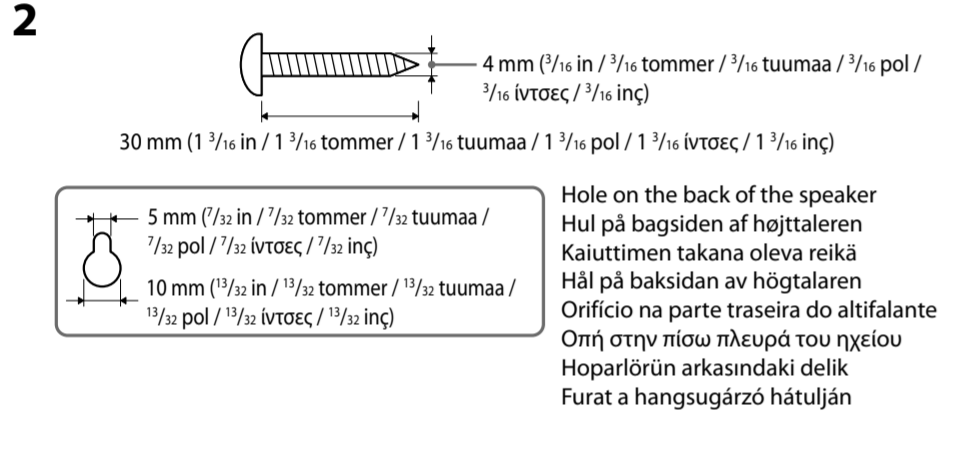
2

4 mm ($^{3}/_{16}$ in / $^{3}/_{16}$ tommer / $^{3}/_{16}$ tuumaa / $^{3}/_{16}$ pol / $^{3}/_{16}$ ίντσες / $^{3}/_{16}$ inç)

30 mm (1 $^{3}/_{16}$ in / 1 $^{3}/_{16}$ tommer / 1 $^{3}/_{16}$ tuumaa / 1 $^{3}/_{16}$ pol / 1 $^{3}/_{16}$ ίντσες / 1 $^{3}/_{16}$ inç)

5 mm ($^{7}/_{32}$ in / $^{7}/_{32}$ tommer / $^{7}/_{32}$ tuumaa / $^{7}/_{32}$ pol / $^{7}/_{32}$ ίντσες / $^{7}/_{32}$ inç)

10 mm ($^{13}/_{32}$ in / $^{13}/_{32}$ tommer / $^{13}/_{32}$ tuumaa / $^{13}/_{32}$ pol / $^{13}/_{32}$ ίντσες / $^{13}/_{32}$ inç)

Hole on the back of the speaker
Hul på bagsiden af højttaleren
Kaiuttimen takana oleva reikä
Hål på baksidan av högtalaren
Orifício na parte traseira do altifalante
Οπή στην πίσω πλευρά του ηχείου
Hoparlörün arkasındaki delik
Furat a hangsugárzó hátulján